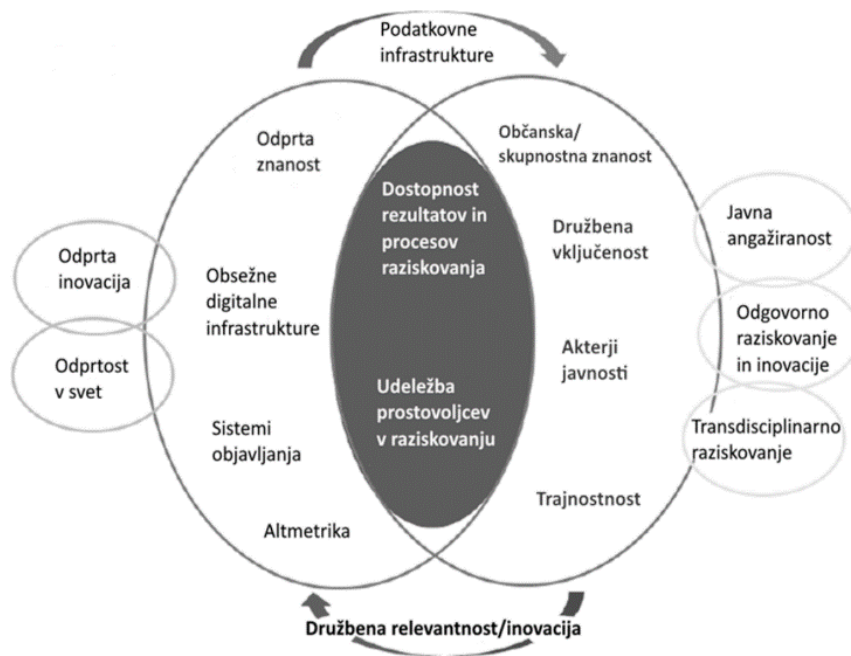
Podatkovne infrastrukture

Odprta znanost

Obsežne digitalne infrastrukture

Sistemi objavljanja

Altmetrika

Dostopnost rezultatov in procesov raziskovanja

Udeležba prostovoljcev v raziskovanju

Občanska/ skupnostna znanost

Družbena vključenost

Akterji javnosti

Trajnostnost

Odprta inovacija

Odprtost v svet

Javna angažiranost

Odgovorno raziskovanje in inovacije

Transdisciplinarno raziskovanje

Družbena relevantnost/inovacija